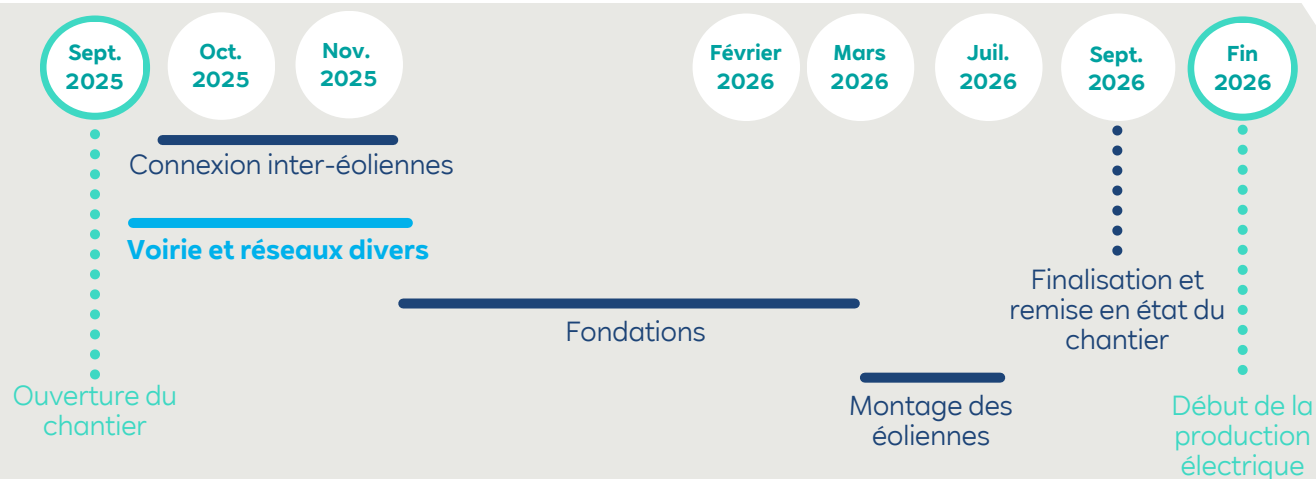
Sept. 2025

Oct. 2025

Nov. 2025

Février 2026

Mars 2026

Juil. 2026

Sept. 2026

Fin 2026

Connexion inter-éoliennes

Voirie et réseaux divers

Fondations

Finalisation et remise en état du chantier

Ouverture du chantier

Montage des éoliennes

Début de la production électrique